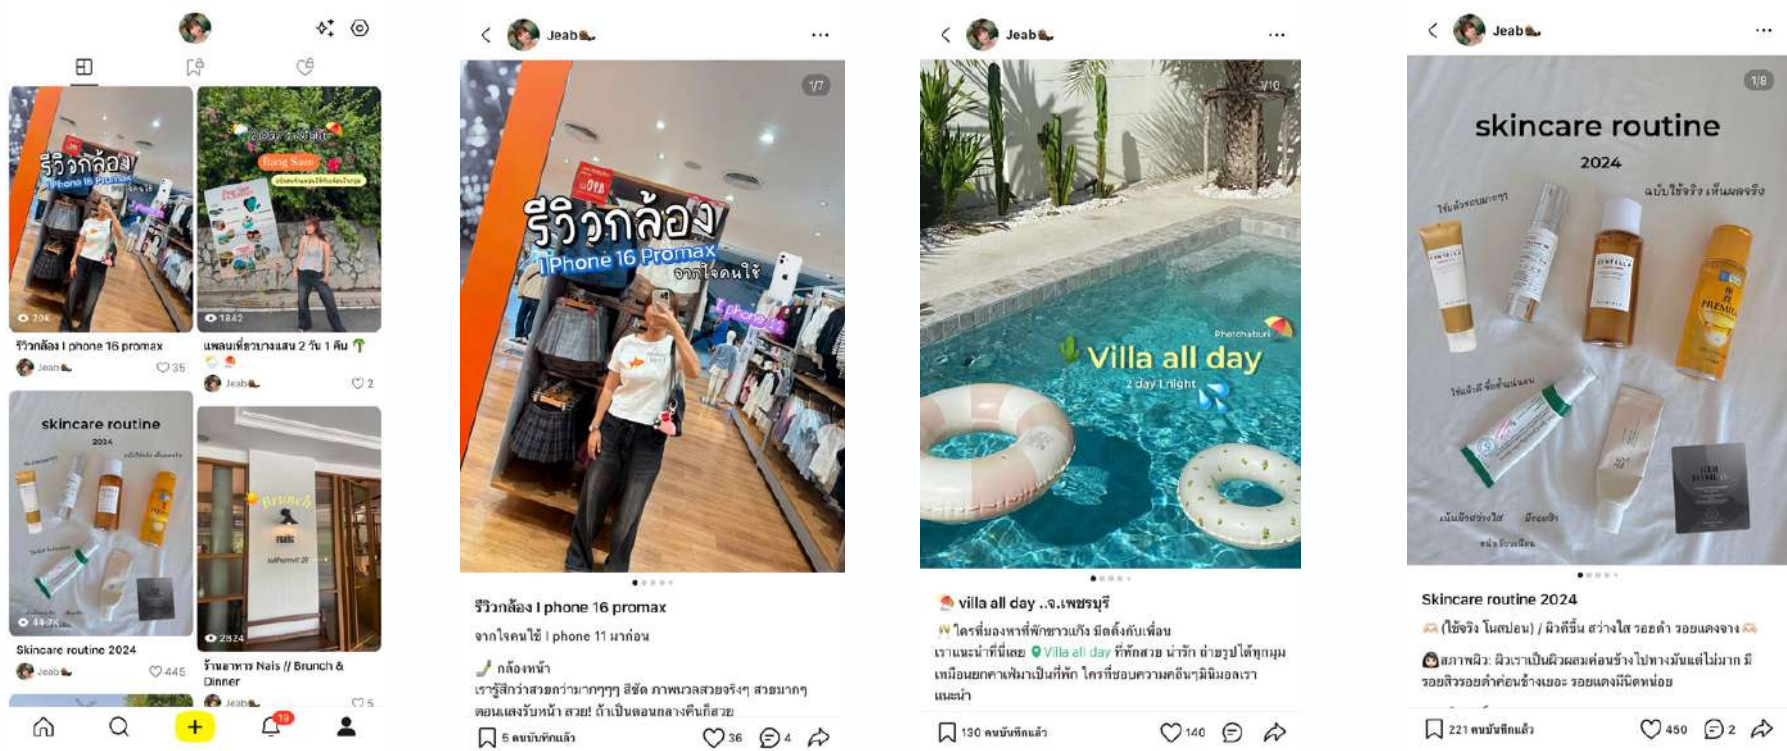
20K
รีวิวกล้อง I phone 16 promax
Jeab
35

1842
แพลนเที่ยวบางแสน 2 วัน 1 คืน
Jeab
2

skincare routine
2024
44.7K
Skincare routine 2024
Jeab
445

Brunch
2824
ร้านอาหาร Nais // Brunch & Dinner
Jeab
5

19

Jeab
1/7
รีวิวกล้อง
I Phone 16 Promax
จากใจคนใช้
รีวิวกล้อง I phone 16 promax
จากใจคนใช้ I phone 11 มาก่อน
กล้องหน้า
เรารู้สึกว่าสวยกว่ามากๆๆๆ สีชัด ภาพเนลสวยจริงๆ สวยมากๆ ตอนแสงรับหน้า สวย! ถ้าเป็นตอนกลางคืนก็สวย
5 คนบันทึกแล้ว
36
4

Jeab
1/10
Phetchaburi
Villa all day
2 day 1 night
villa all day ..จ.เพชรบุรี
ใครที่มองหาที่พักชาวแก๊ง มิตติ้งกับเพื่อน เราแนะนำที่นี่เลย Villa all day ที่พักสวย น่ารัก ถ่ายรูปได้ทุกมุม เหมือนยกคาเฟ่มาเป็นที่พัก ใครที่ชอบความคลีนๆมินิมอลเรา แนะนำ
130 คนบันทึกแล้ว
140

Jeab
1/8
skincare routine
2024
ฉบับใช้จริง เห็นผลจริง
Skincare routine 2024
(ใช้จริง ไม่สปอน) / ผิวที่ชื้น สว่างใส รอยดำ รอยแดงจาง
สภาพผิว: ผิวเราเป็นผิวผสมค่อนข้างไปทางมันแต่ไม่มาก มีรอยสิวรอยดำค่อนข้างเยอะ รอยแดงมีนิดหน่อย
221 คนบันทึกแล้ว
450
2